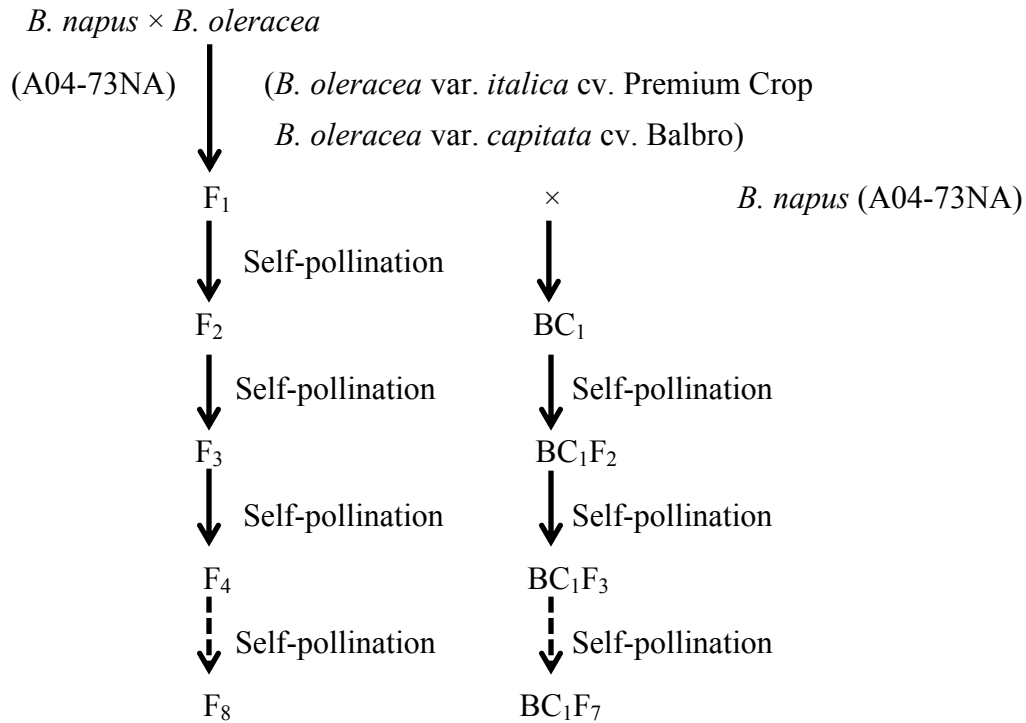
B. napus × B. oleracea

(A04-73NA) (B. oleracea var. italica cv. Premium Crop
B. oleracea var. capitata cv. Balbro)

$F_1$ × B. napus (A04-73NA)

Self-pollination

$F_2$ $BC_1$

Self-pollination Self-pollination

$F_3$ $BC_1F_2$

Self-pollination Self-pollination

$F_4$ $BC_1F_3$

Self-pollination Self-pollination

$F_8$ $BC_1F_7$